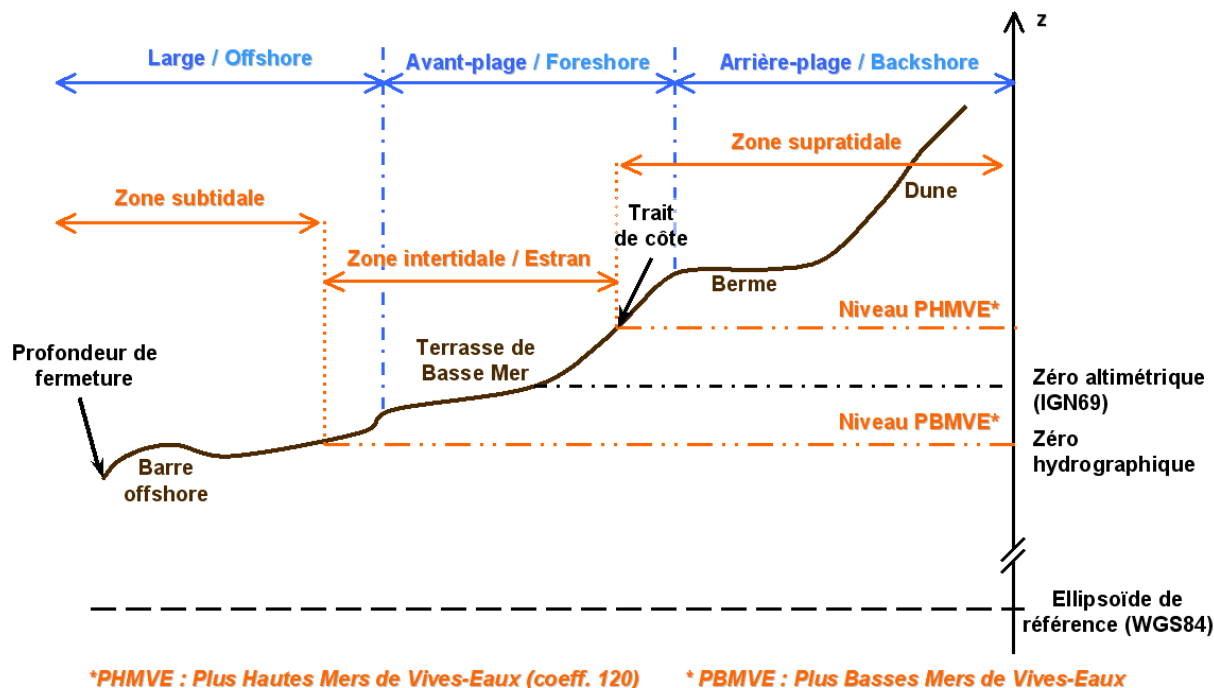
z

Large / Offshore

Avant-plage / Foreshore

Arrière-plage / Backshore

Zone supratidale

Dune

Zone subtidale

Trait de côte

Zone intertidale / Estran

Berme

Niveau PHMVE*

Profondeur de fermeture

Terrasse de Basse Mer

Zéro altimétrique (IGN69)

Niveau PBMVE*

Zéro hydrographique

Barre offshore

Ellipsoïde de référence (WGS84)

*PHMVE : Plus Hautes Mers de Vives-Eaux (coeff. 120)

* PBMVE : Plus Basses Mers de Vives-Eaux